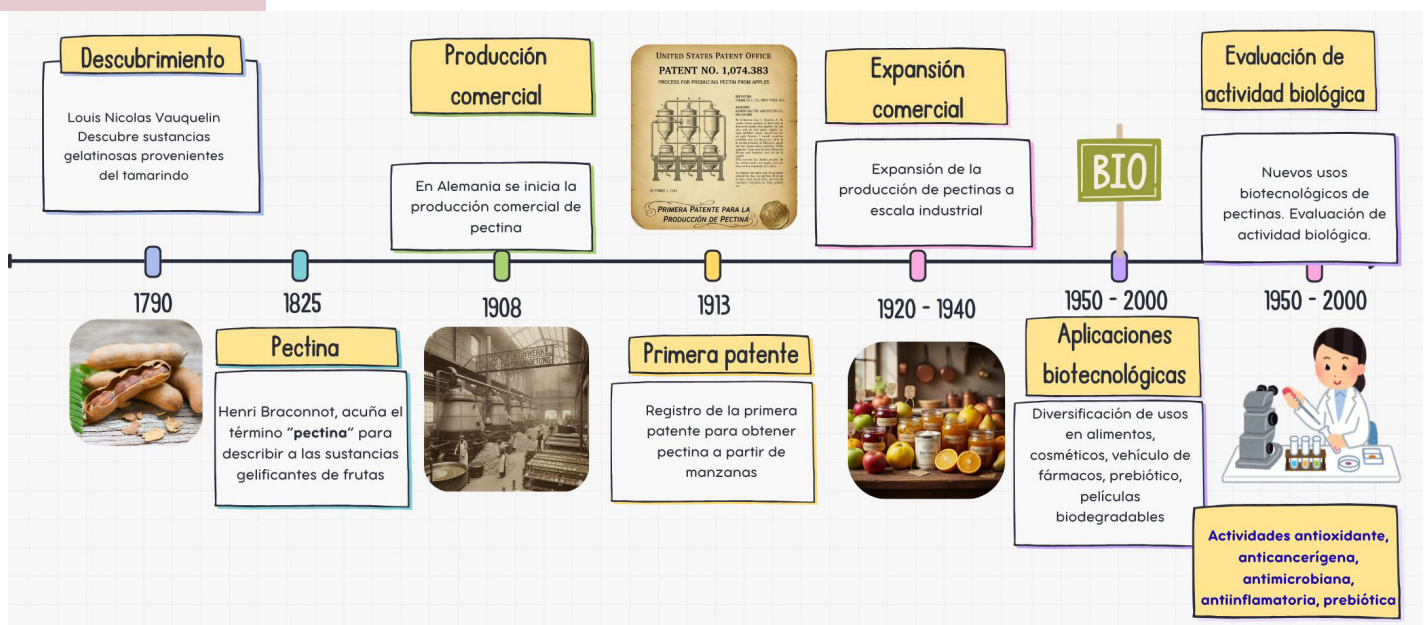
Descubrimiento

Louis Nicolas Vauquelin Descubre sustancias gelatinosas provenientes del tamarindo

Producción comercial

En Alemania se inicia la producción comercial de pectina

UNITED STATES PATENT OFFICE
PATENT NO. 1,074,383
PROCESS FOR PRODUCING PECTIN FROM APPLES

PRIMERA PATENTE PARA LA PRODUCCIÓN DE PECTINA

Expansión comercial

Expansión de la producción de pectinas a escala industrial

BIO

Evaluación de actividad biológica

Nuevos usos biotecnológicos de pectinas. Evaluación de actividad biológica.

1790

1825

1908

1913

1920 - 1940

1950 - 2000

1950 - 2000

Pectina

Henri Braconnot, acuña el término "**pectina**" para describir a las sustancias gelificantes de frutas

Primera patente

Registro de la primera patente para obtener pectina a partir de manzanas

Aplicaciones biotecnológicas

Diversificación de usos en alimentos, cosméticos, vehículo de fármacos, prebiótico, películas biodegradables

**Actividades antioxidante, anticancerígena, antimicrobiana, antiinflamatoria, prebiótica**